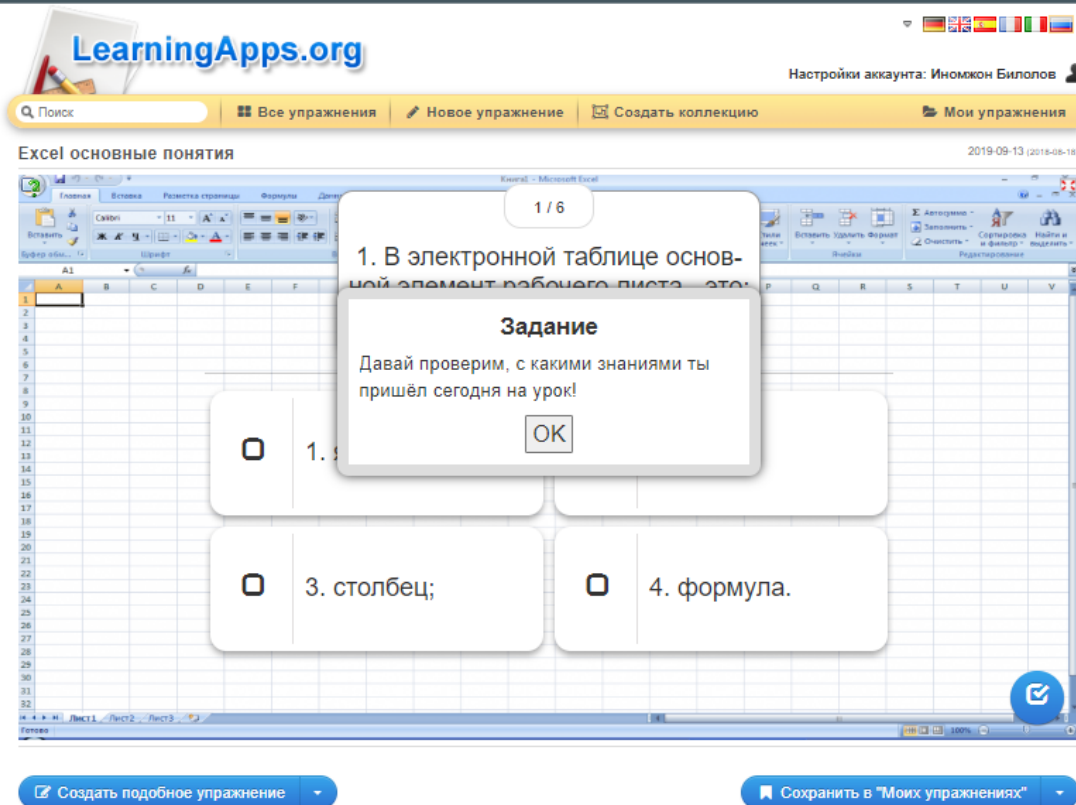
LearningApps.org

Настройки аккаунта: Иномжон Билолов

Поиск | Все упражнения | Новое упражнение | Создать коллекцию | Мои упражнения

Excel основные понятия

2019-09-13 (2018-08-18

Книга1 - Microsoft Excel

Главная Вставка Разметка страницы Формулы Данн

Вставить Буфер обм... Calibri 11 Шрифт

Вставить Удалить Формат Ячейки Автосумма Заполнить Очистить Сортировка и фильтр Найти и выделить Редактирование

A1

1 / 6

1. В электронной таблице основной элемент рабочего листа - это:

Задание

Давай проверим, с какими знаниями ты пришёл сегодня на урок!

OK

1. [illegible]

3. столбец;

4. формула.

Лист1 Лист2 Лист3

Готово 100%

Создать подобное упражнение

Сохранить в "Моих упражнениях"